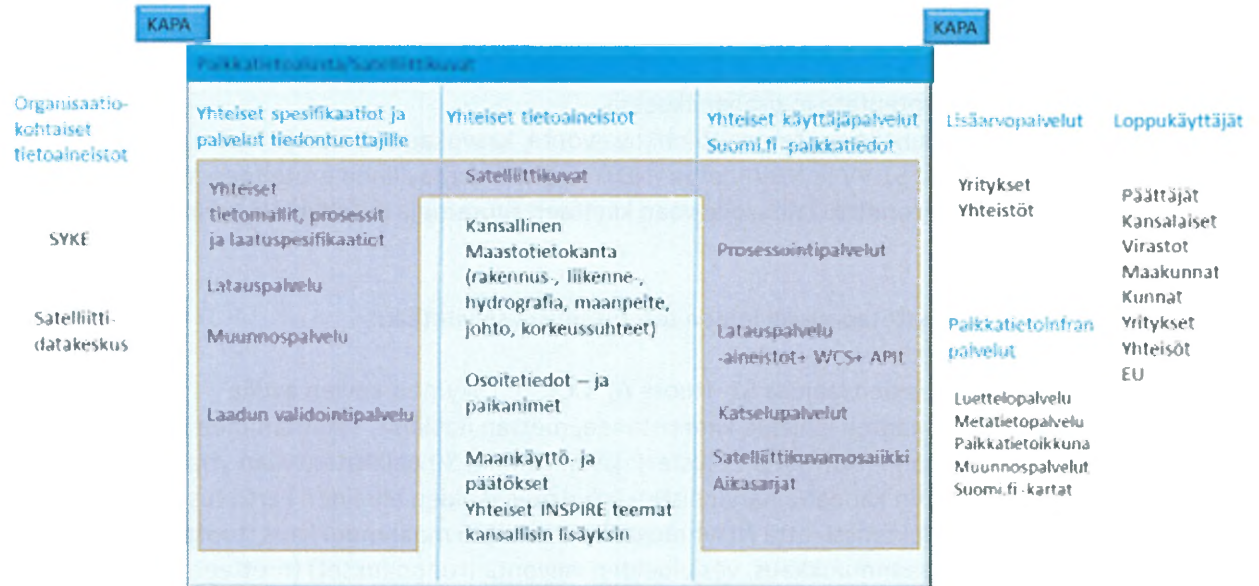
KAPA

KAPA

Paikkatietoalusta/Satelliittikuvat

Organisaatiokohtaiset tietoaineistot

SYKE

Satelliittidatakeskus

Yhteiset spesifikaatiot ja palvelut tiedontuottajille

Yhteiset tietomallit, prosessit ja laatuspesifikaatiot

Latauspalvelu

Muunnospalvelu

Laadun validointipalvelu

Yhteiset tietoaineistot

Satelliittikuvat

Kansallinen Maastotietokanta (rakennus-, liikenne-, hydrografia, maanpeite, johto, korkeussuhteet)

Osoitetiedot – ja paikanimet

Maankäyttö- ja päätökset

Yhteiset INSPIRE teemat kansallisin lisäyksin

Yhteiset käyttäjäpalvelut Suomi.fi -paikkatiedot

Prosessointipalvelut

Latauspalvelu -aineistot+ WCS+ APIt

Katselupalvelut

Satelliittikuvamosaiikki Aikasarjat

Lisäarvopalvelut

Yritykset
Yhteisöt

Paikkatietoinfran palvelut

Luettelopalvelu
Metatietopalvelu
Paikkatietoikkuna
Muunnospalvelut
Suomi.fi -kartat

Loppukäyttäjät

Päättäjät
Kansalaiset
Virastot
Maakunnat
Kunnat
Yritykset
Yhteisöt
EU